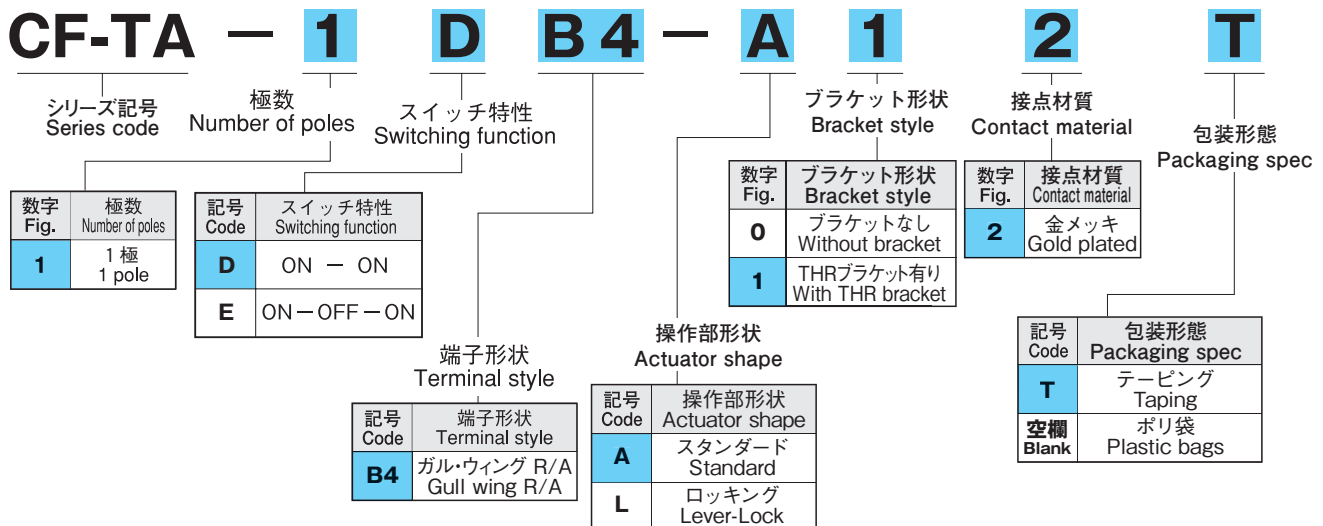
CF-TA — 1 D B4 — A 1 2 T

シリーズ記号
Series code

極数
Number of poles

スイッチ特性
Switching function

ブラケット形状
Bracket style

接点材質
Contact material

包装形態
Packaging spec

| 数字 Fig. | 極数 Number of poles |
|---|---|
| 1 | 1極 1 pole |

| 記号 Code | スイッチ特性 Switching function |
|---|---|
| D | ON — ON |
| E | ON — OFF — ON |

| 数字 Fig. | ブラケット形状 Bracket style |
|---|---|
| 0 | ブラケットなし Without bracket |
| 1 | THRブラケット有り With THR bracket |

| 数字 Fig. | 接点材質 Contact material |
|---|---|
| 2 | 金メッキ Gold plated |

端子形状
Terminal style

| 記号 Code | 端子形状 Terminal style |
|---|---|
| B4 | ガル・ウィング R/A Gull wing R/A |

操作部形状
Actuator shape

| 記号 Code | 操作部形状 Actuator shape |
|---|---|
| A | スタンダード Standard |
| L | ロッキング Lever-Lock |

| 記号 Code | 包装形態 Packaging spec |
|---|---|
| T | テーピング Taping |
| 空欄 Blank | ポリ袋 Plastic bags |